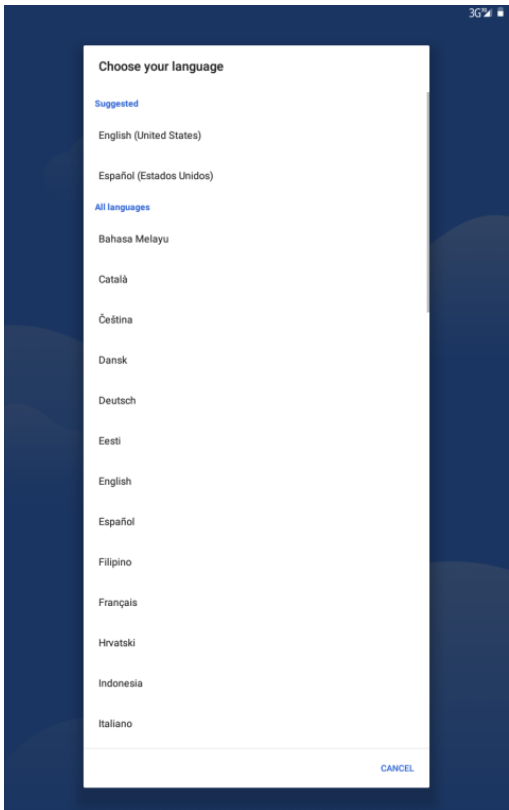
3G

Choose your language

Suggested

English (United States)

Español (Estados Unidos)

All languages

Bahasa Melayu

Català

Čeština

Dansk

Deutsch

Eesti

English

Español

Filipino

Français

Hrvatski

Indonesia

Italiano

CANCEL